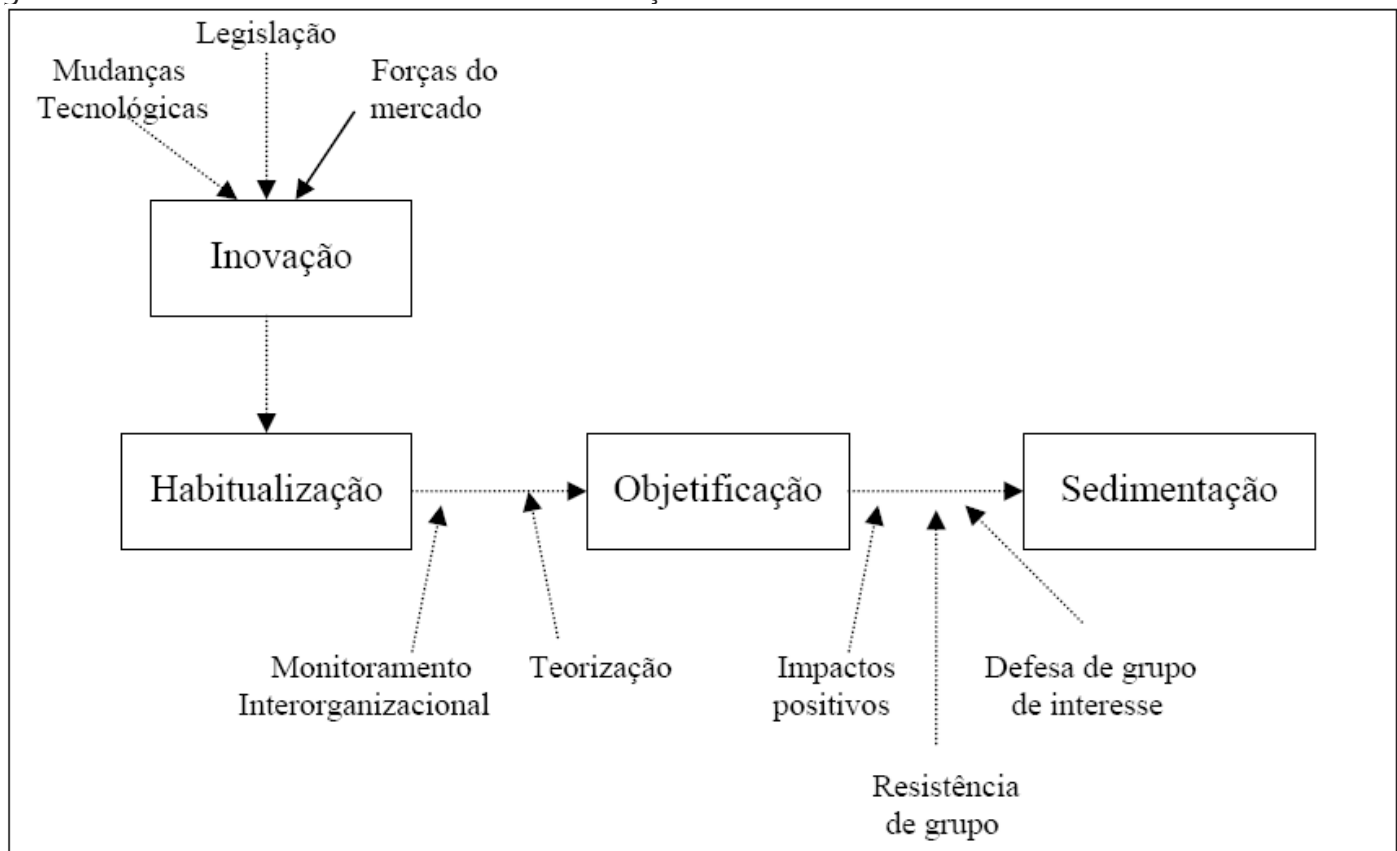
Legislação

Mudanças Tecnológicas

Forças do mercado

Inovação

Habitualização

Objetificação

Sedimentação

Monitoramento Interorganizacional

Teorização

Impactos positivos

Defesa de grupo de interesse

Resistência de grupo